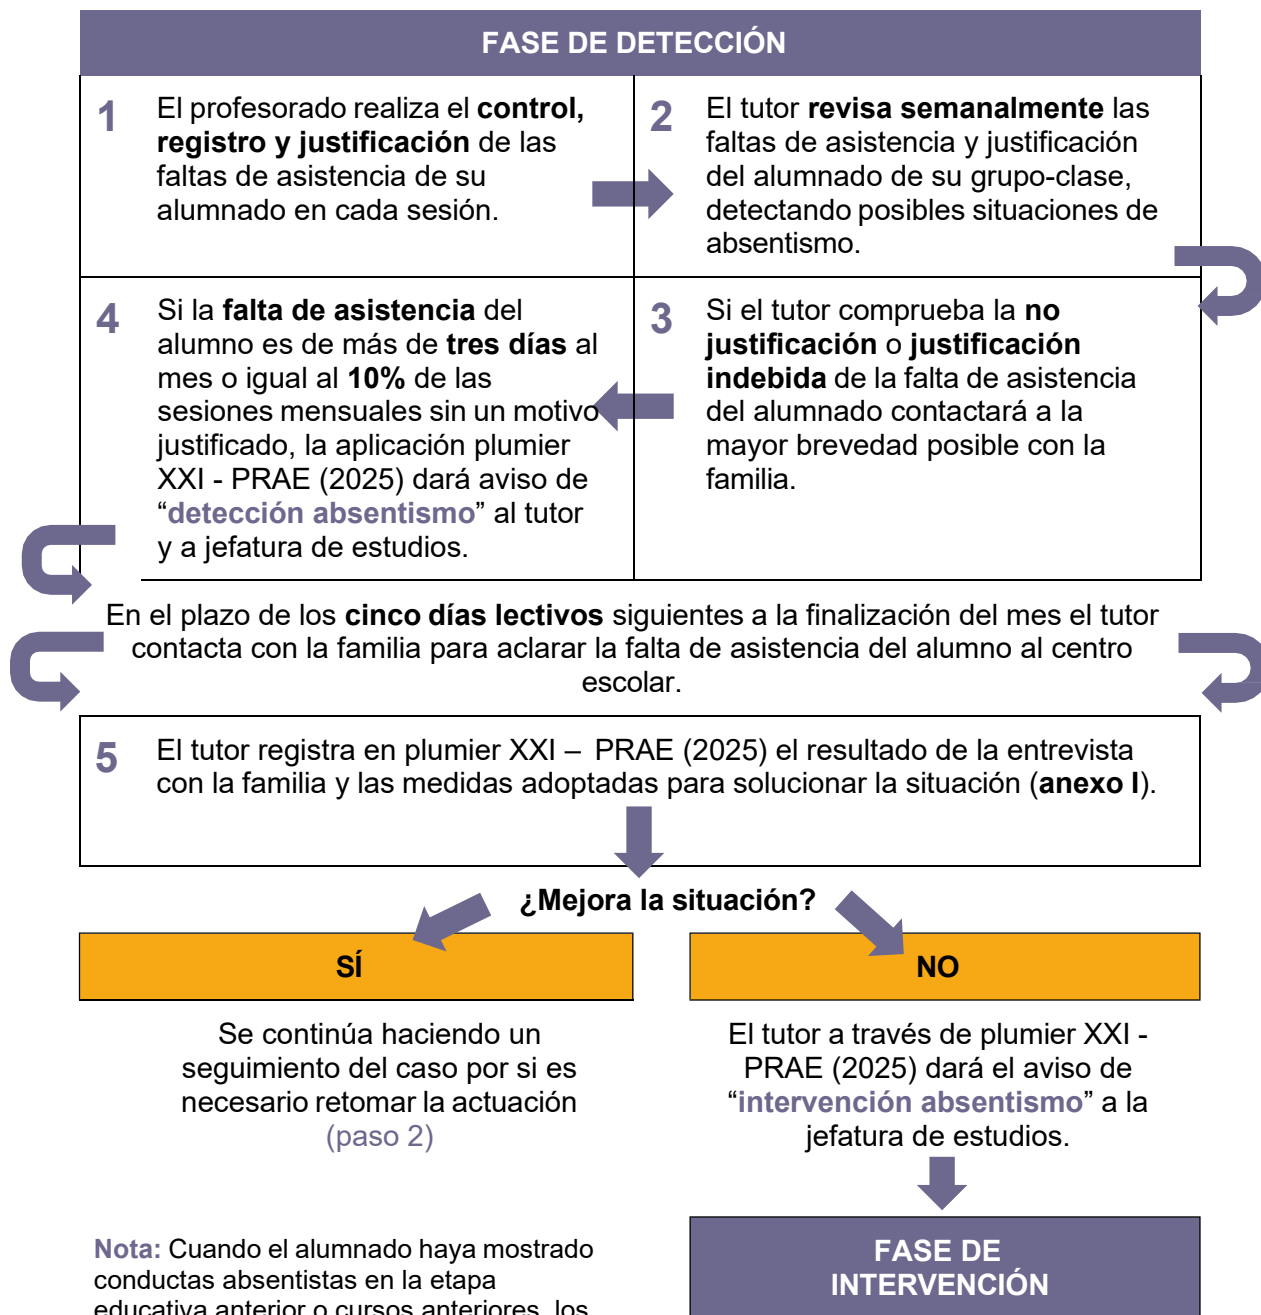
FASE DE DETECCIÓN

1 El profesorado realiza el **control, registro y justificación** de las faltas de asistencia de su alumnado en cada sesión.

2 El tutor **revisa semanalmente** las faltas de asistencia y justificación del alumnado de su grupo-clase, detectando posibles situaciones de absentismo.

4 Si la **falta de asistencia** del alumno es de más de **tres días** al mes o igual al **10%** de las sesiones mensuales sin un motivo justificado, la aplicación plumier XXI - PRAE (2025) dará aviso de "**detección absentismo**" al tutor y a jefatura de estudios.

3 Si el tutor comprueba la **no justificación** o **justificación indebida** de la falta de asistencia del alumnado contactará a la mayor brevedad posible con la familia.

En el plazo de los **cinco días lectivos** siguientes a la finalización del mes el tutor contacta con la familia para aclarar la falta de asistencia del alumno al centro escolar.

5 El tutor registra en plumier XXI – PRAE (2025) el resultado de la entrevista con la familia y las medidas adoptadas para solucionar la situación (**anexo I**).

¿Mejora la situación?

SÍ

NO

Se continúa haciendo un seguimiento del caso por si es necesario retomar la actuación (paso 2)

El tutor a través de plumier XXI - PRAE (2025) dará el aviso de "**intervención absentismo**" a la jefatura de estudios.

Nota: Cuando el alumnado haya mostrado conductas absentistas en la etapa educativa anterior o cursos anteriores, los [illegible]

FASE DE INTERVENCIÓN